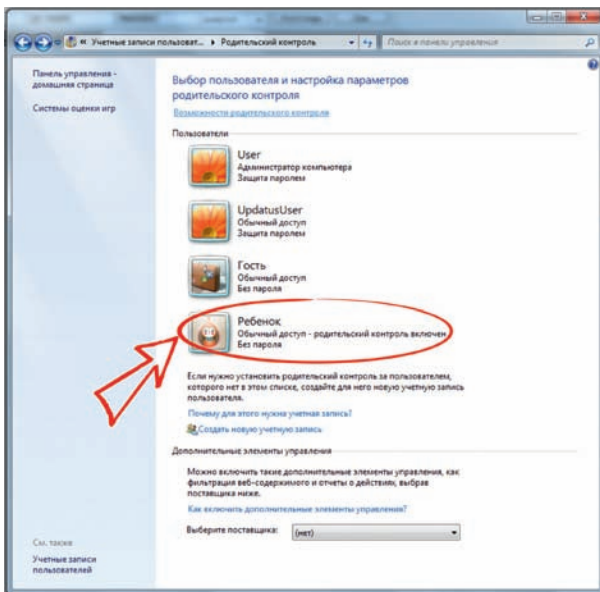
« Учетные записи пользоват... ▸ Родительский контроль
Поиск в панели управления

Панель управления - домашняя страница

Системы оценки игр

Выбор пользователя и настройка параметров родительского контроля

Возможности родительского контроля

Пользователи

User
Администратор компьютера
Защита паролем

UpdatusUser
Обычный доступ
Защита паролем

Гость
Обычный доступ
Без пароля

Ребенок
Обычный доступ - родительский контроль включен
Без пароля

Если нужно установить родительский контроль за пользователем, которого нет в этом списке, создайте для него новую учетную запись пользователя.

Почему для этого нужна учетная запись?

Создать новую учетную запись

Дополнительные элементы управления

Можно включить такие дополнительные элементы управления, как фильтрация веб-содержимого и отчеты о действиях, выбрав поставщика ниже.

Как включить дополнительные элементы управления?

Выберите поставщика: (нет)

См. также

Учетные записи пользователей